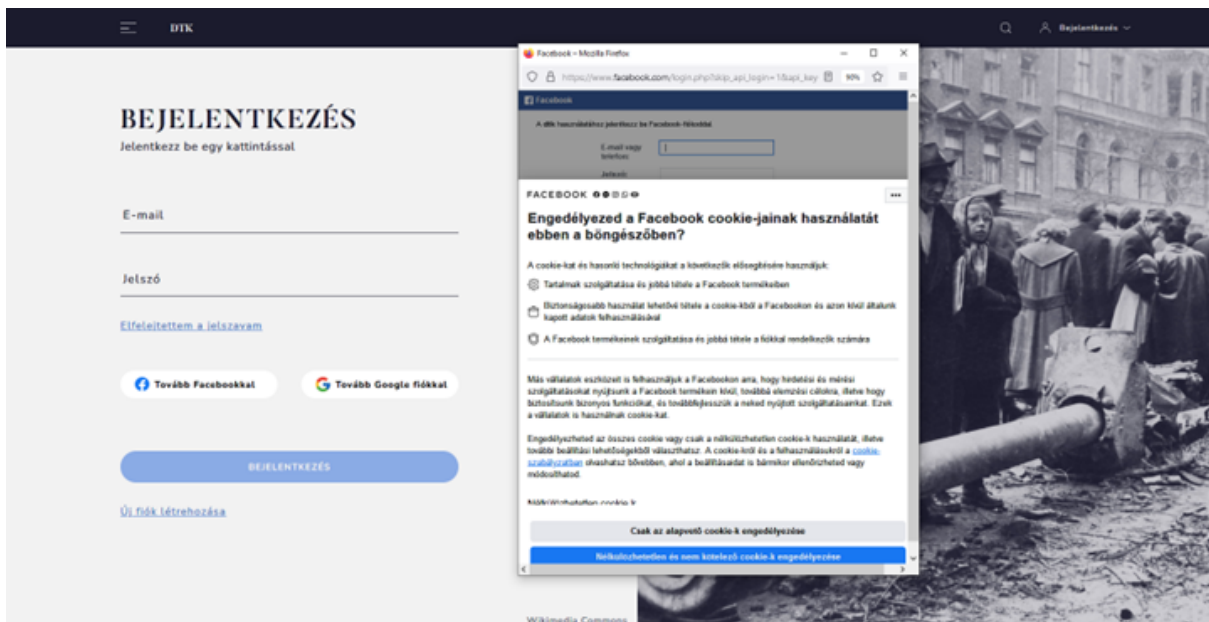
DTK

Bejelentkezés

BEJELENTKEZÉS

Jelentkezz be egy kattintással

E-mail

Jelszó

Elfelejtettem a jelszavam

Tovább Facebookkal

Tovább Google fiókkal

BEJELENTKEZÉS

Új fiók létrehozása

Facebook – Mozilla Firefox

https://www.facebook.com/login.php?skip_api_login=1&api_key

90%

Facebook

A dtk használatához jelentkezz be Facebook-fiókoddal

E-mail vagy telefon:

Jelszó:

FACEBOOK

Engedélyezed a Facebook cookie-jainak használatát ebben a böngészőben?

A cookie-kat és hasonló technológiákat a következők elősegítésére használjuk:

Tartalmak szolgáltatása és jobbá tétele a Facebook termékeiben

Biztonságosabb használat lehetővé tétele a cookie-kból a Facebookon és azon kívül általunk kapott adatok felhasználásával

A Facebook termékeinek szolgáltatása és jobbá tétele a fiókkal rendelkezők számára

Más vállalatok eszközeit is felhasználjuk a Facebookon arra, hogy hirdetési és mérési szolgáltatásokat nyújtsunk a Facebook termékein kívül, továbbá elemzési célokra, illetve hogy biztosítsunk bizonyos funkciókat, és továbbfejlesszük a neked nyújtott szolgáltatásainkat. Ezek a vállalatok is használnak cookie-kat.

Engedélyezheted az összes cookie vagy csak a nélkülözhetetlen cookie-k használatát, illetve további beállítási lehetőségekből választhatsz. A cookie-król és a felhasználásukról a cookie-szabályzatban olvashatsz bővebben, ahol a beállításaidat is bármikor ellenőrizheted vagy módosíthatod.

Nélkülözhetetlen cookie-k

Csak az alapvető cookie-k engedélyezése

Nélkülözhetetlen és nem kötelező cookie-k engedélyezése

Wikimedia Commons